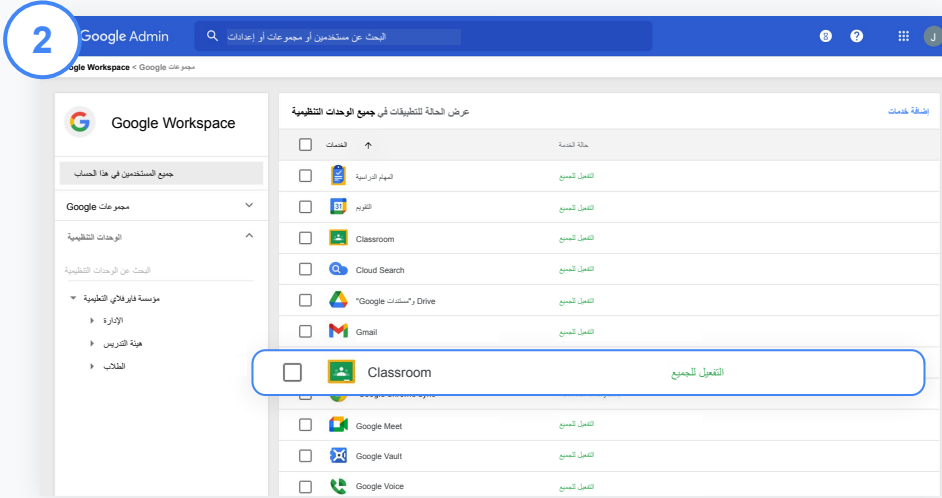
2

Google Admin

البحث عن مستخدمين أو مجموعات أو إعدادات

J

Google Workspace < Google مجموعات

Google Workspace

جميع المستخدمين في هذا الحساب

مجموعات Google

الوحدات التنظيمية

البحث عن الوحدات التنظيمية

مؤسسة فايرفلاي التعليمية

الإدارة

هيئة التدريس

الطلاب

عرض الحالة للتطبيقات في جميع الوحدات التنظيمية

إضافة خدمات

| | الخدمات | حالة الخدمة |
|---|---|---|
| | المهام الدراسية | التفعيل للجميع |
| | التقويم | التفعيل للجميع |
| | Classroom | التفعيل للجميع |
| | Cloud Search | التفعيل للجميع |
| | Drive و"مستندات Google" | التفعيل للجميع |
| | Gmail | التفعيل للجميع |
| | Classroom | التفعيل للجميع |
| | Google Meet | التفعيل للجميع |
| | Google Vault | التفعيل للجميع |
| | Google Voice | التفعيل للجميع |